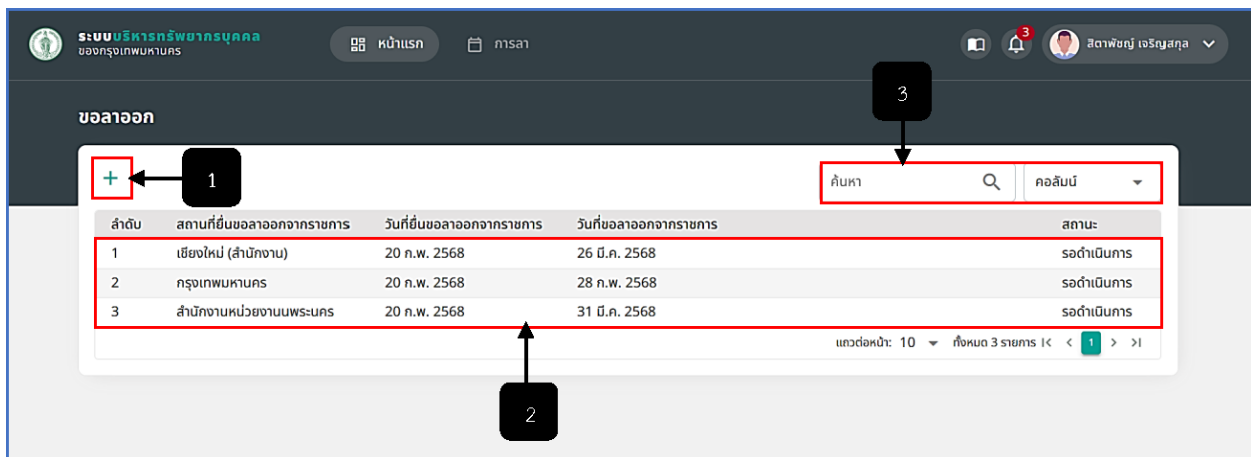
ระบบบริหารทรัพยากรบุคคล
ของกรุงเทพมหานคร

หน้าแรก
การลา

3
สิตาพัชญ์ เจริญสกุล

ขอลาออก

+
1

3

ค้นหา
คอลัมน์

| ลำดับ | สถานที่ยื่นขอลาออกจากราชการ | วันที่ยื่นขอลาออกจากราชการ | วันที่ขอลาออกจากราชการ | สถานะ |
|---|---|---|---|---|
| 1 | เชียงใหม่ (สำนักงาน) | 20 ก.พ. 2568 | 26 มี.ค. 2568 | รอดำเนินการ |
| 2 | กรุงเทพมหานคร | 20 ก.พ. 2568 | 28 ก.พ. 2568 | รอดำเนินการ |
| 3 | สำนักงานหน่วยงานนพระนคร | 20 ก.พ. 2568 | 31 มี.ค. 2568 | รอดำเนินการ |

แถวต่อหน้า: 10
ทั้งหมด 3 รายการ
1

2